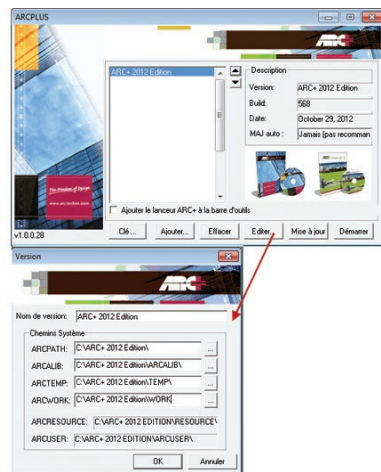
ARCPLUS

ARC+

ARC+ 2012 Edition

Description

Version: ARC+ 2012 Edition

Build: 568

Date: October 29, 2012

MAJ auto : Jamais (pas recomman

The Freedom of Design

www.arcplus.com

Ajouter le lanceur ARC+ à la barre d'outils

v1.0.0.28

Clé ... Ajouter... Effacer Editer... Mise à jour Démarrer

Version

ARC+

Nom de version: ARC+ 2012 Edition

Chemins Système

ARCPATH: C:\ARC+ 2012 Edition\

ARCLIB: C:\ARC+ 2012 Edition\ARCLIB\

ARCTEMP: C:\ARC+ 2012 Edition\TEMP\

ARCWORK: C:\ARC+ 2012 Edition\WORK\

ARCRESOURCE: C:\ARC+ 2012 EDITION\RESOURCE\

ARCUSER: C:\ARC+ 2012 EDITION\ARCUSER\

OK Annuler